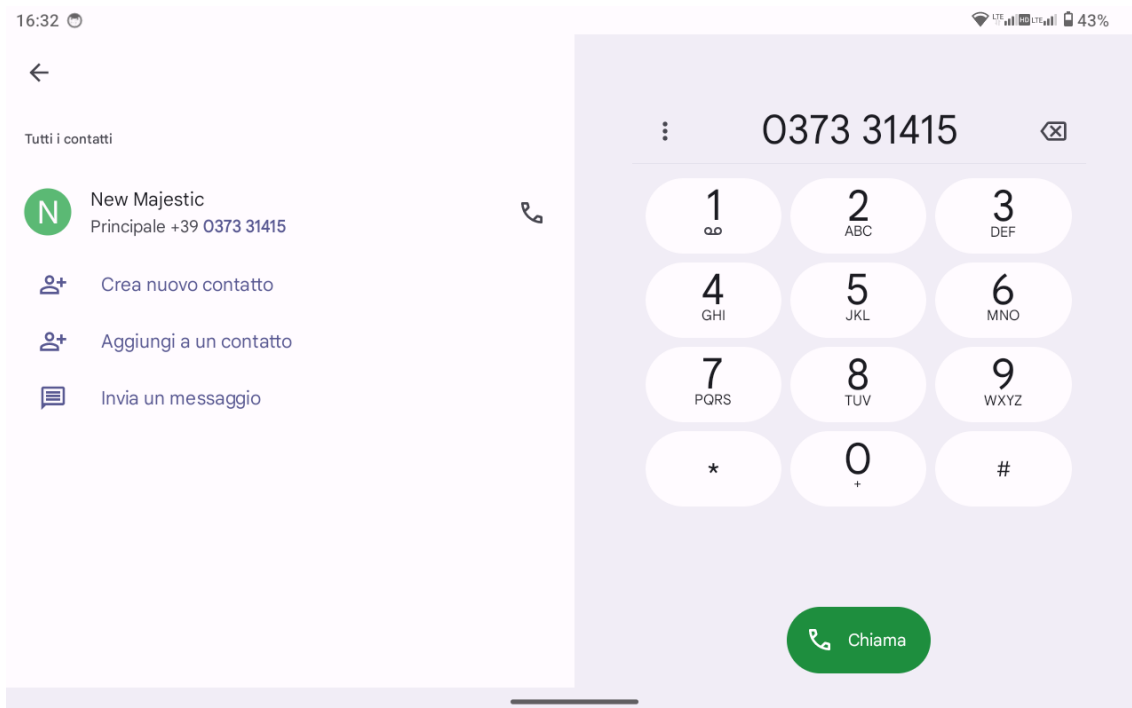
16:32

LTE HD LTE 43%

Tutti i contatti

N New Majestic
Principale +39 0373 31415

Crea nuovo contatto

Aggiungi a un contatto

Invia un messaggio

0373 31415

1
2 ABC
3 DEF
4 GHI
5 JKL
6 MNO
7 PQRS
8 TUV
9 WXYZ
*
0 +
#

Chiama